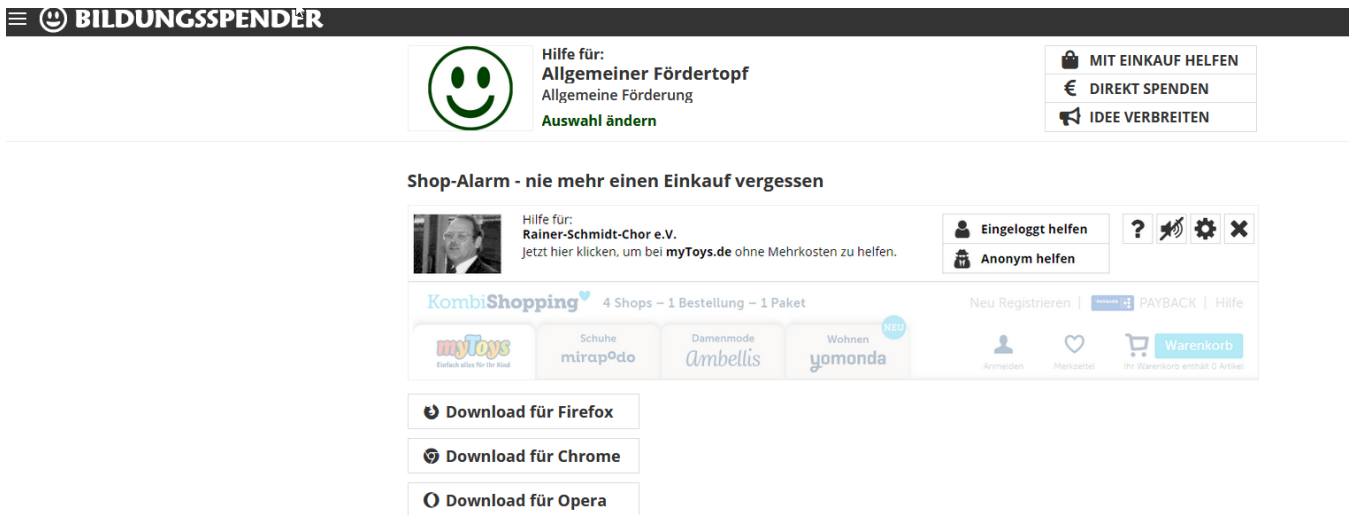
BILDUNGSSPENDER

Hilfe für:
Allgemeiner Fördertopf
Allgemeine Förderung
Auswahl ändern

MIT EINKAUF HELFEN
DIREKT SPENDEN
IDEE VERBREITEN

Shop-Alarm - nie mehr einen Einkauf vergessen

Hilfe für:
Rainer-Schmidt-Chor e.V.
Jetzt hier klicken, um bei myToys.de ohne Mehrkosten zu helfen.

Eingeloggt helfen
Anonym helfen

?

KombiShopping 4 Shops – 1 Bestellung – 1 Paket

Neu Registrieren | PAYBACK | Hilfe

myToys Einfach alles für Ihr Kind
Schuhe mirapodo
Damenmode Ambellis
NEU Wohnen yomonda

Anmelden
Merkzettel
Ihr Warenkorb enthält 0 Artikel
Warenkorb

Download für Firefox
Download für Chrome
Download für Opera